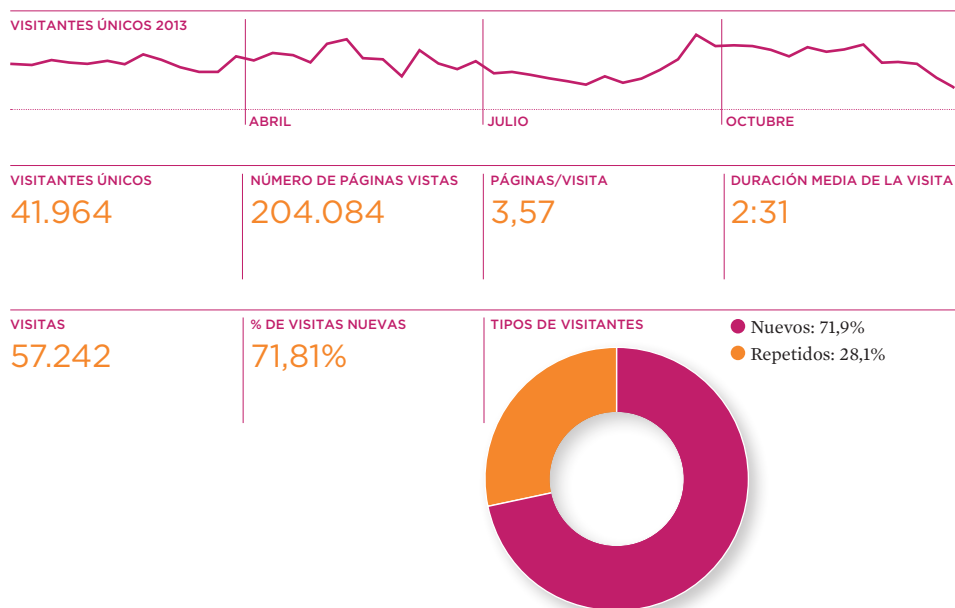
VISITANTES ÚNICOS 2013

ABRIL
JULIO
OCTUBRE

VISITANTES ÚNICOS
41.964

NÚMERO DE PÁGINAS VISTAS
204.084

PÁGINAS/VISITA
3,57

DURACIÓN MEDIA DE LA VISITA
2:31

VISITAS
57.242

% DE VISITAS NUEVAS
71,81%

TIPOS DE VISITANTES

Nuevos: 71,9%
Repetidos: 28,1%